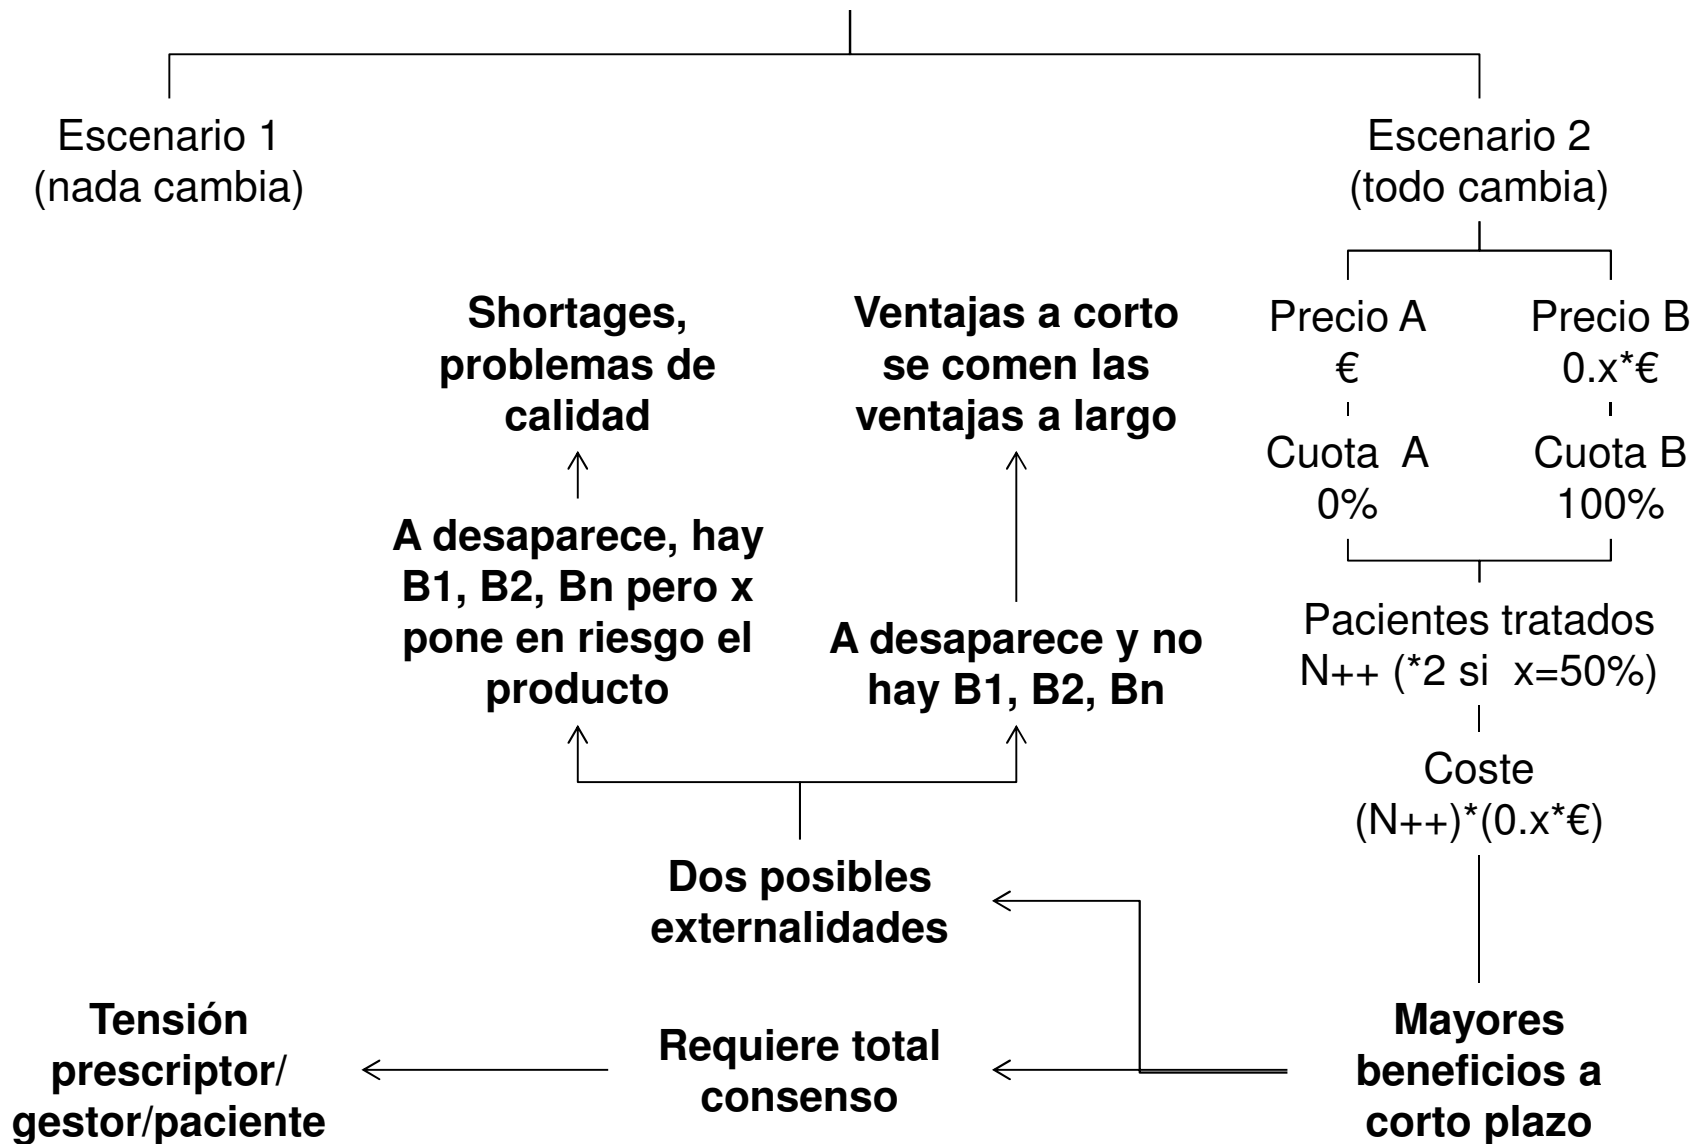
Escenario 1
(nada cambia)

Escenario 2
(todo cambia)

Precio A
€

Precio B
0.x*€

Cuota A
0%

Cuota B
100%

Pacientes tratados
N++ (*2 si x=50%)

Coste
(N++)*(0.x*€)

Mayores beneficios a corto plazo

Shortages, problemas de calidad

A desaparece, hay B1, B2, Bn pero x pone en riesgo el producto

Ventajas a corto se comen las ventajas a largo

A desaparece y no hay B1, B2, Bn

Dos posibles externalidades

Tensión prescriptor/ gestor/paciente

Requiere total consenso